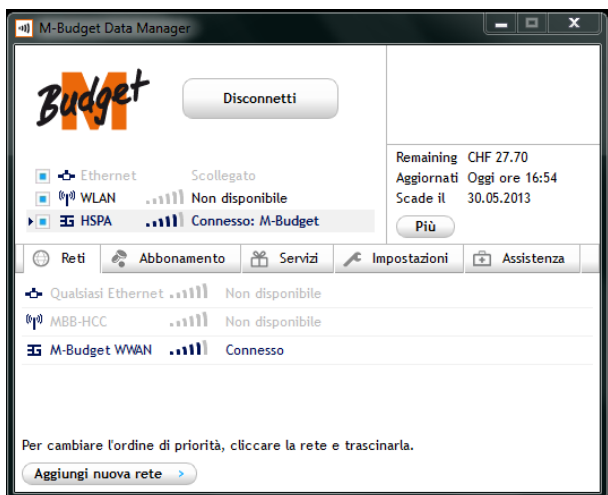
M-Budget Data Manager

M Budget

Disconnetti

Ethernet Scollegato
WLAN Non disponibile
HSPA Connesso: M-Budget

Remaining CHF 27.70
Aggiornati Oggi ore 16:54
Scade il 30.05.2013
Più

Reti | Abbonamento | Servizi | Impostazioni | Assistenza

Qualsiasi Ethernet Non disponibile
MBB-HCC Non disponibile
M-Budget WWAN Connesso

Per cambiare l'ordine di priorità, cliccare la rete e trascinarla.

Aggiungi nuova rete >